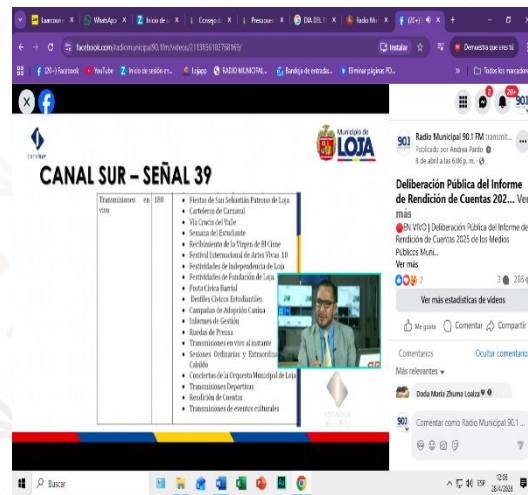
Transmisiones en vivo | 180

CANAL SUR – SEÑAL 39

Municipio de LOJA

- Fiestas de San Sebastián Patrono de Loja
- Cartelera de Carnaval
- Vía Crucis del Valle
- Semana del Estudiante
- Recibimiento de la Virgen de El Cisne
- Festival Internacional de Artes Vivas 10
- Festividades de Independencia de Loja
- Festividades de Fundación de Loja
- Posta Cívica Barrial
- Desfiles Cívicos Estudiantiles
- Campañas de Adopción Canina
- Informes de Gestión
- Ruedas de Prensa
- Transmisiones en vivo al instante
- Sesiones Ordinarias y Extraordinarias de Cabildo
- Conciertos de la Orquesta Municipal de Loja
- Transmisiones Deportivas
- Rendición de Cuentas
- Transmisiones de eventos culturales

Radio Municipal 90.1 FM transmit...
Publicado por Andrea Pardo
8 de abril a las 6:06 p. m.

Deliberación Pública del Informe de Rendición de Cuentas 202... Ver más

EN VIVO | Deliberación Pública del Informe de Rendición de Cuentas 2025 de los Medios Públicos Muni...
Ver más

Ver más estadísticas de videos

Me gusta Comentar Compartir

Comentarios Ocultar comentarios
Más relevantes
Doda María Zhuma Loaiza
Comentar como Radio Municipal 90.1 ...

facebook.com/radiomunicipal90.1fm/videos/2113856102768969/
Instalar
Demuestra que eres tú
Todos los marcadores
Buscar